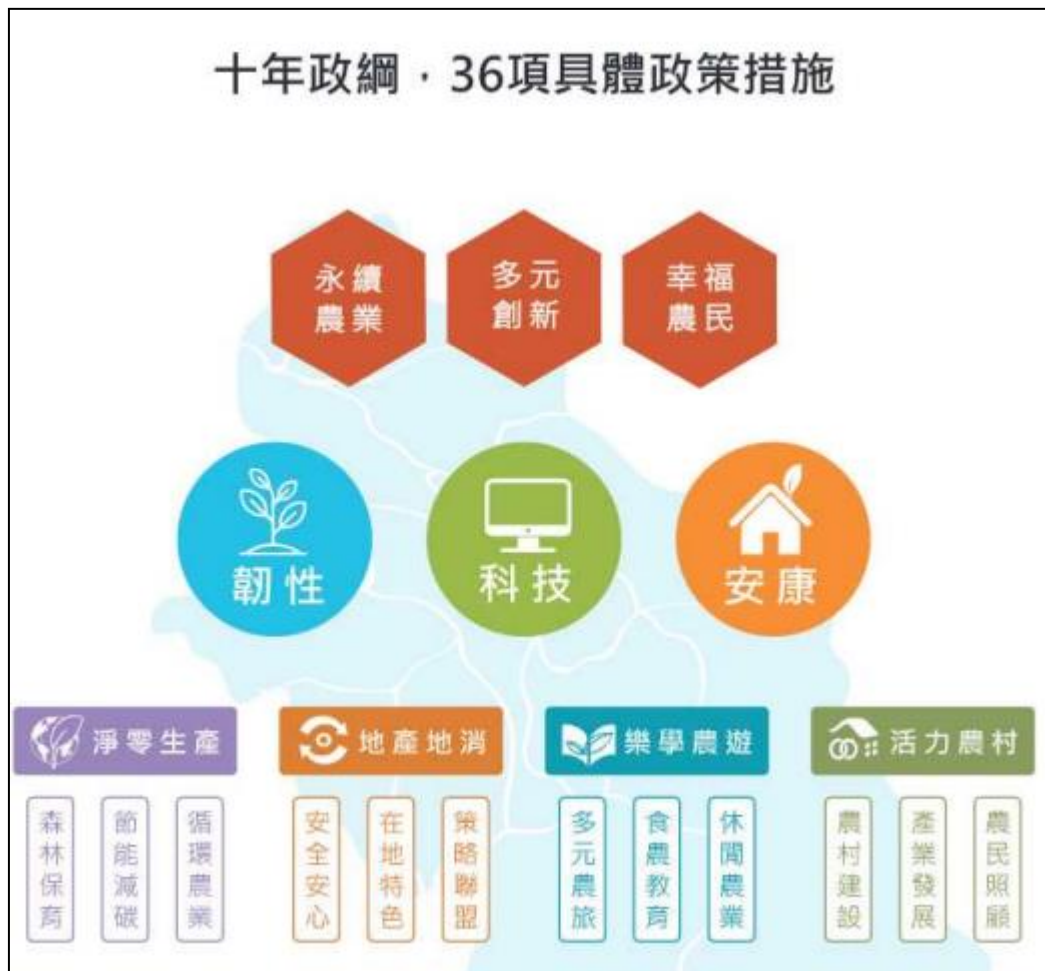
十年政綱，36項具體政策措施

永續農業
多元創新
幸福農民

韌性
科技
安康

淨零生產
森林保育
節能減碳
循環農業

地產地消
安全安心
在地特色
策略聯盟

樂學農遊
多元農旅
食農教育
休閒農業

活力農村
農村建設
產業發展
農民照顧